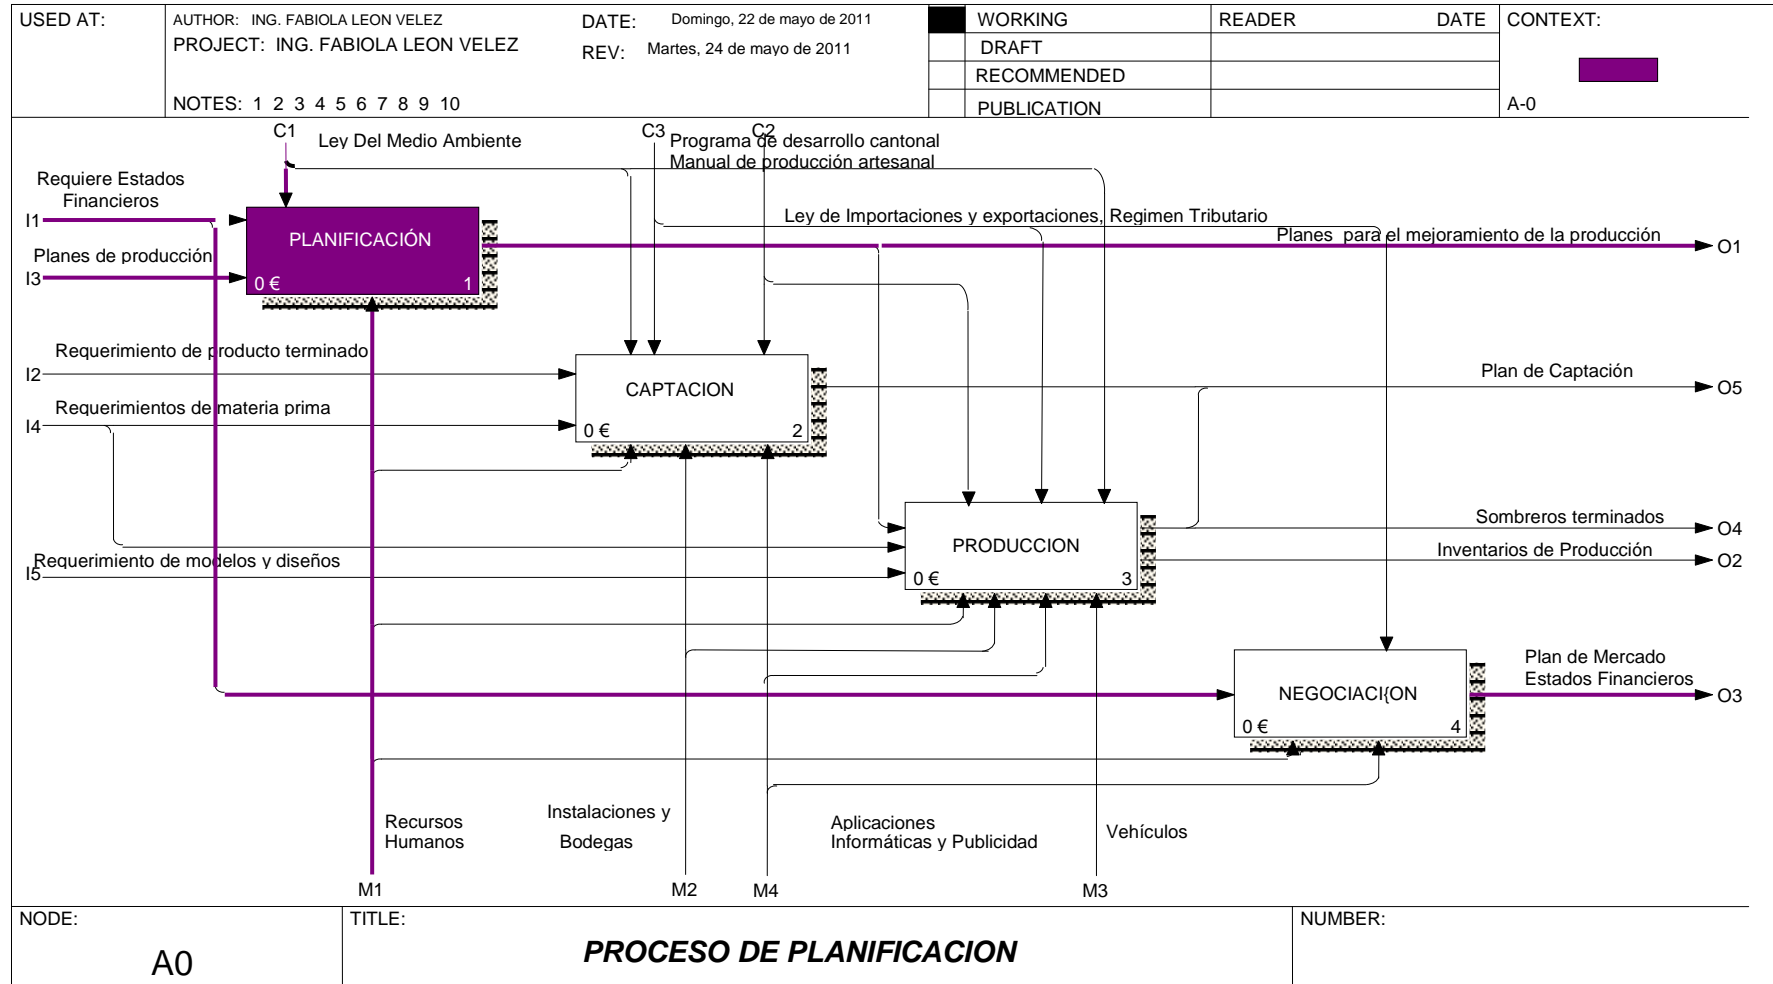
USED AT: | AUTHOR: ING. FABIOLA LEON VELEZ | DATE: Domingo, 22 de mayo de 2011 | WORKING | READER | DATE | CONTEXT:
PROJECT: ING. FABIOLA LEON VELEZ | REV: Martes, 24 de mayo de 2011 | DRAFT
RECOMMENDED
NOTES: 1 2 3 4 5 6 7 8 9 10 | PUBLICATION | A-0

C1 Ley Del Medio Ambiente
C3 Programa de desarrollo cantonal
C2 Manual de producción artesanal
Requiere Estados Financieros
I1
Ley de Importaciones y exportaciones, Regimen Tributario
Planes de producción
I3
PLANIFICACIÓN
0 € 1
Planes para el mejoramiento de la producción
O1
Requerimiento de producto terminado
I2
CAPTACION
0 € 2
Plan de Captación
O5
Requerimientos de materia prima
I4
PRODUCCION
0 € 3
Sombreros terminados
O4
Requerimiento de modelos y diseños
I5
Inventarios de Producción
O2
NEGOCIACI{ON
0 € 4
Plan de Mercado
Estados Financieros
O3
Recursos Humanos
Instalaciones y Bodegas
Aplicaciones Informáticas y Publicidad
Vehículos
M1 M2 M4 M3

NODE: A0
TITLE: PROCESO DE PLANIFICACION
NUMBER: